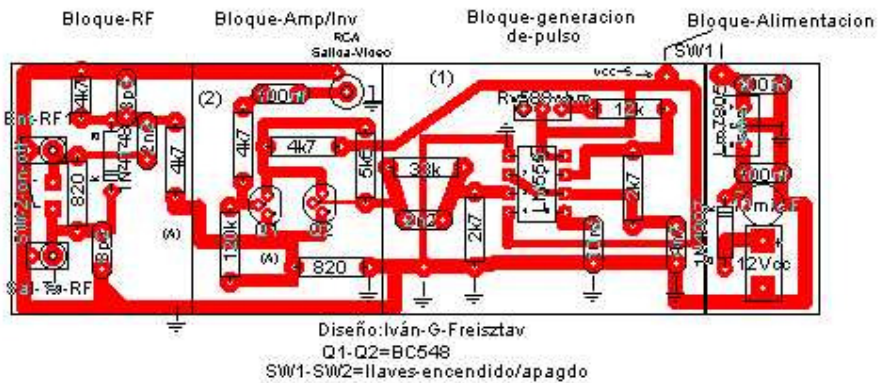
Bloque-RF
Bloque-Amp/Inv
RCA
Salida-Video
Bloque-generacion de-pulso
Bloque-Alimentacion
SW1
vcc-5
(1)
(2)
Ent-RF
4k7
8p
2n
1N4148
820
8p
Sal-Tv-RF
4k7
(A)
100n
4k7
4k7
5k6
130k
Q1
Q2
(A)
820
Rv-500ohm
12k
33k
2n2
LM555
2k7
2k7
10n
100n
100n
100n
10mic
12Vcc
Diseño:Iván-G-Freisztav
Q1-Q2=BC548
SW1-SW2=llaves-encendido/apagdo